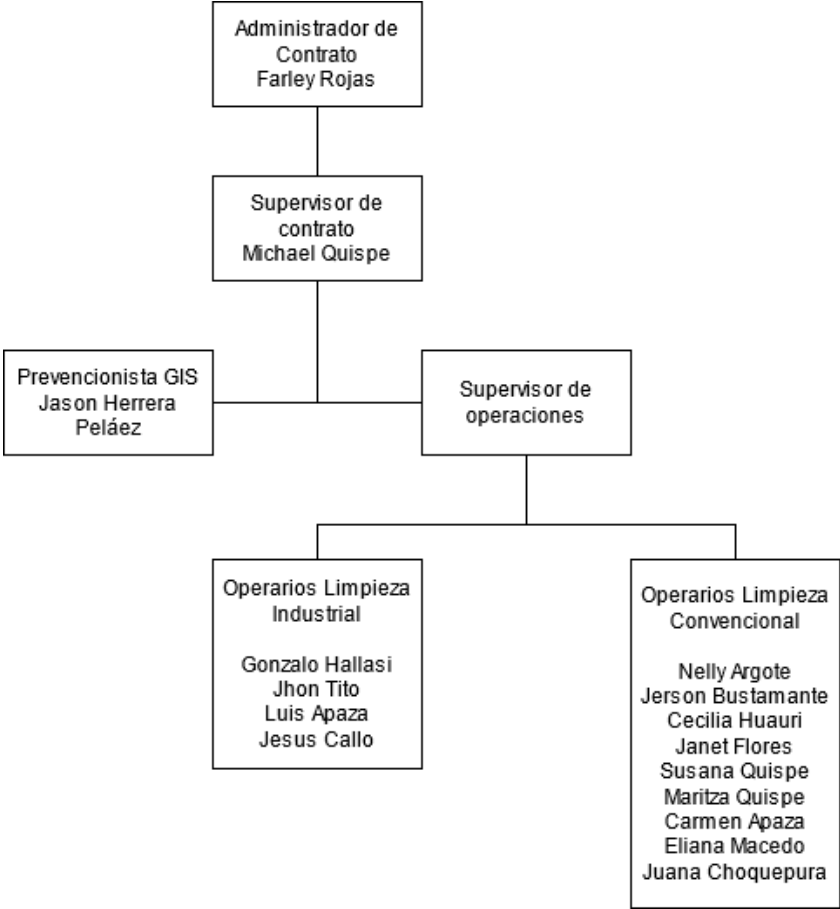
Administrador de Contrato
Farley Rojas

Supervisor de contrato
Michael Quispe

Prevencionista GIS
Jason Herrera Peláez

Supervisor de operaciones

Operarios Limpieza Industrial

Gonzalo Hallasi
Jhon Tito
Luis Apaza
Jesus Callo

Operarios Limpieza Convencional

Nelly Argote
Jerson Bustamante
Cecilia Huauri
Janet Flores
Susana Quispe
Maritza Quispe
Carmen Apaza
Eliana Macedo
Juana Choquepura